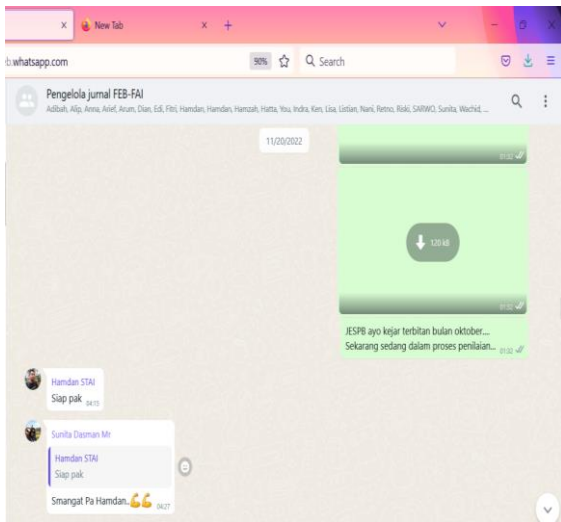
x New Tab x +

b.whatsapp.com

90% Search

Pengelola jurnal FEB-FAI

Adibah, Alip, Anna, Arief, Arum, Dian, Edi, Fitri, Hamdan, Hamdan, Hamzah, Hatta, You, Indra, Ken, Lisa, Listian, Nani, Retno, Riski, SARWO, Sunita, Wachid, ...

11/20/2022

01:32

120 kB

01:32

JESPB ayo kejar terbitan bulan oktober... Sekarang sedang dalam proses penilaian... 01:32

Hamdan STAI
Siap pak 04:15

Sunita Dasman Mr
Hamdan STAI
Siap pak
Smangat Pa Hamdan..💪💪 04:27